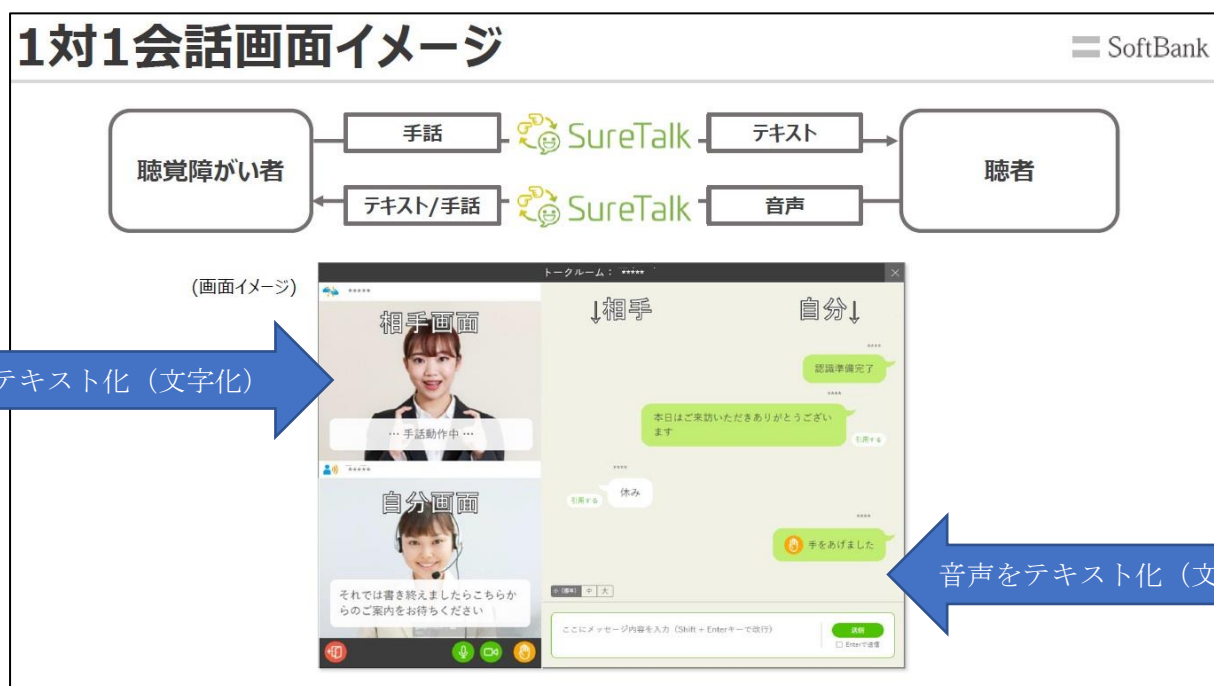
1対1会話画面イメージ

SoftBank

聴覚障がい者

手話

SureTalk

テキスト

聴者

テキスト/手話

SureTalk

音声

(画面イメージ)

トークルーム：*****

*****

相手画面

テキスト化（文字化）

… 手話動作中 …

*****

自分画面

それでは書き終えましたらこちらからのご案内をお待ちください

↓相手

自分↓

****

認識準備完了

****

本日はご来訪いただきありがとうございます

引用する

****

休み

引用する

****

手をあげました

音声をテキスト化（文

小(標準) 中 大

ここにメッセージ内容を入力（Shift + Enterキーで改行）

送信

Enterで送信